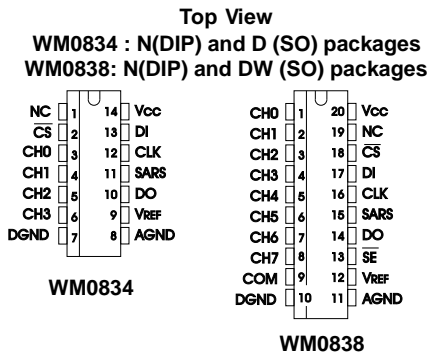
Top View
WM0834 : N(DIP) and D (SO) packages
WM0838: N(DIP) and DW (SO) packages

NC 1
$\overline{CS}$ 2
CH0 3
CH1 4
CH2 5
CH3 6
DGND 7
14 Vcc
13 DI
12 CLK
11 SARS
10 DO
9 VREF
8 AGND

WM0834

CH0 1
CH1 2
CH2 3
CH3 4
CH4 5
CH5 6
CH6 7
CH7 8
COM 9
DGND 10
20 Vcc
19 NC
18 $\overline{CS}$
17 DI
16 CLK
15 SARS
14 DO
13 $\overline{SE}$
12 VREF
11 AGND

WM0838